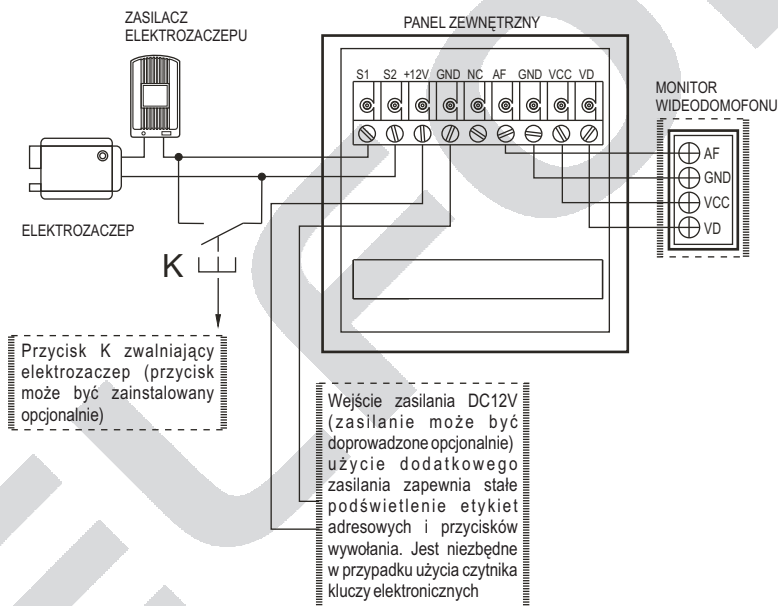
ZASILACZ ELEKTROZACZEPU

PANEL ZEWNĘTRZNY

S1 S2 +12V GND NC AF GND VCC VD

MONITOR WIDEODOMOFONU

AF
GND
VCC
VD

ELEKTROZACZEP

K

Przycisk K zwalniający elektrozaczep (przycisk może być zainstalowany opcjonalnie)

Wejście zasilania DC12V (zasilanie może być doprowadzone opcjonalnie) użycie dodatkowego zasilania zapewnia stałe podświetlenie etykiet adresowych i przycisków wywołania. Jest niezbędne w przypadku użycia czytnika kluczy elektronicznych